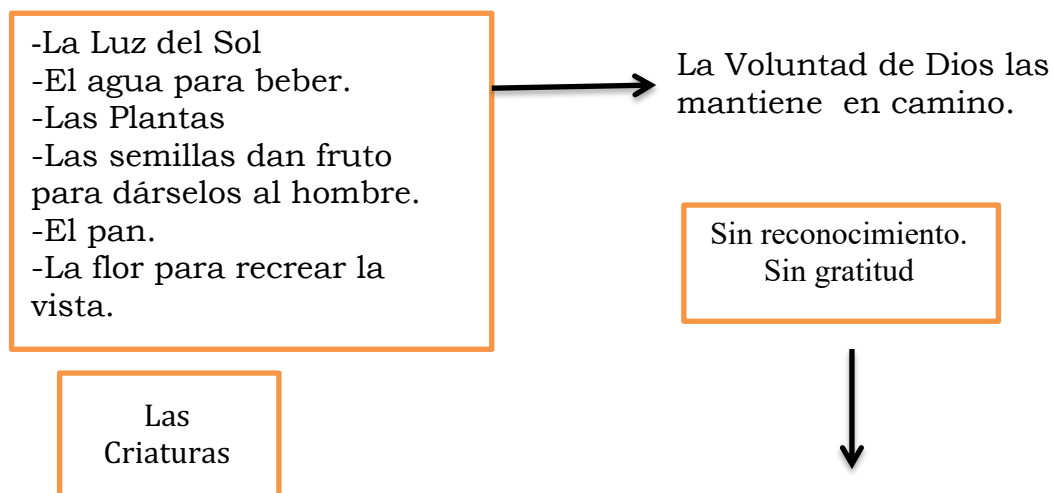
-La Luz del Sol
-El agua para beber.
-Las Plantas
-Las semillas dan fruto para dárselos al hombre.
-El pan.
-La flor para recrear la vista.

La Voluntad de Dios las mantiene en camino.

Sin reconocimiento.
Sin gratitud

Las
Criaturas